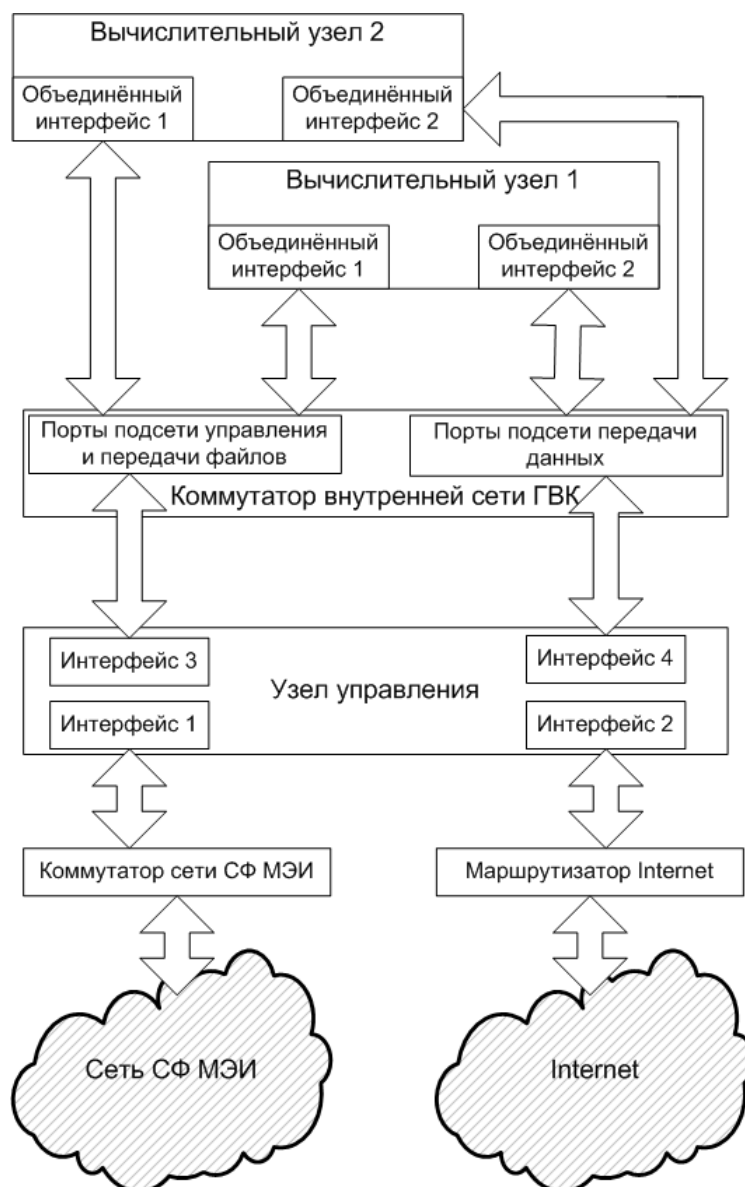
Вычислительный узел 2

Объединённый интерфейс 1

Объединённый интерфейс 2

Вычислительный узел 1

Объединённый интерфейс 1

Объединённый интерфейс 2

Порты подсети управления и передачи файлов

Порты подсети передачи данных

Коммутатор внутренней сети ГВК

Интерфейс 3

Интерфейс 4

Узел управления

Интерфейс 1

Интерфейс 2

Коммутатор сети СФ МЭИ

Маршрутизатор Internet

Сеть СФ МЭИ

Internet